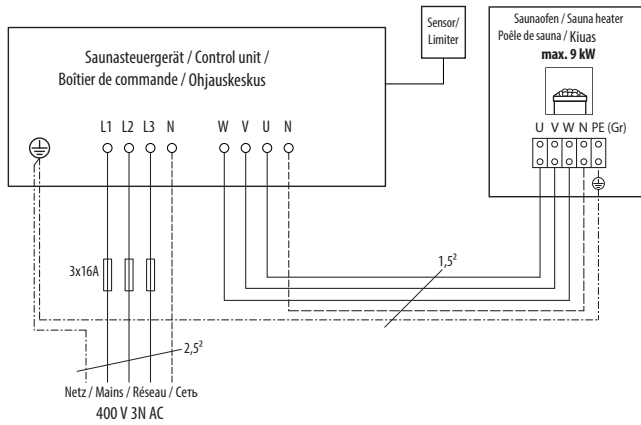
Sensor/ Limiter

Saunaofen / Sauna heater
Poêle de sauna / Kiuas
max. 9 kW

Saunasteuergerät / Control unit /
Boîtier de commande / Ohjauskeskus

L1 L2 L3 N

W V U N

U V W N PE (Gr)

3x16A

$1,5^2$

$2,5^2$

Netz / Mains / Réseau / Сеть
400 V 3N AC